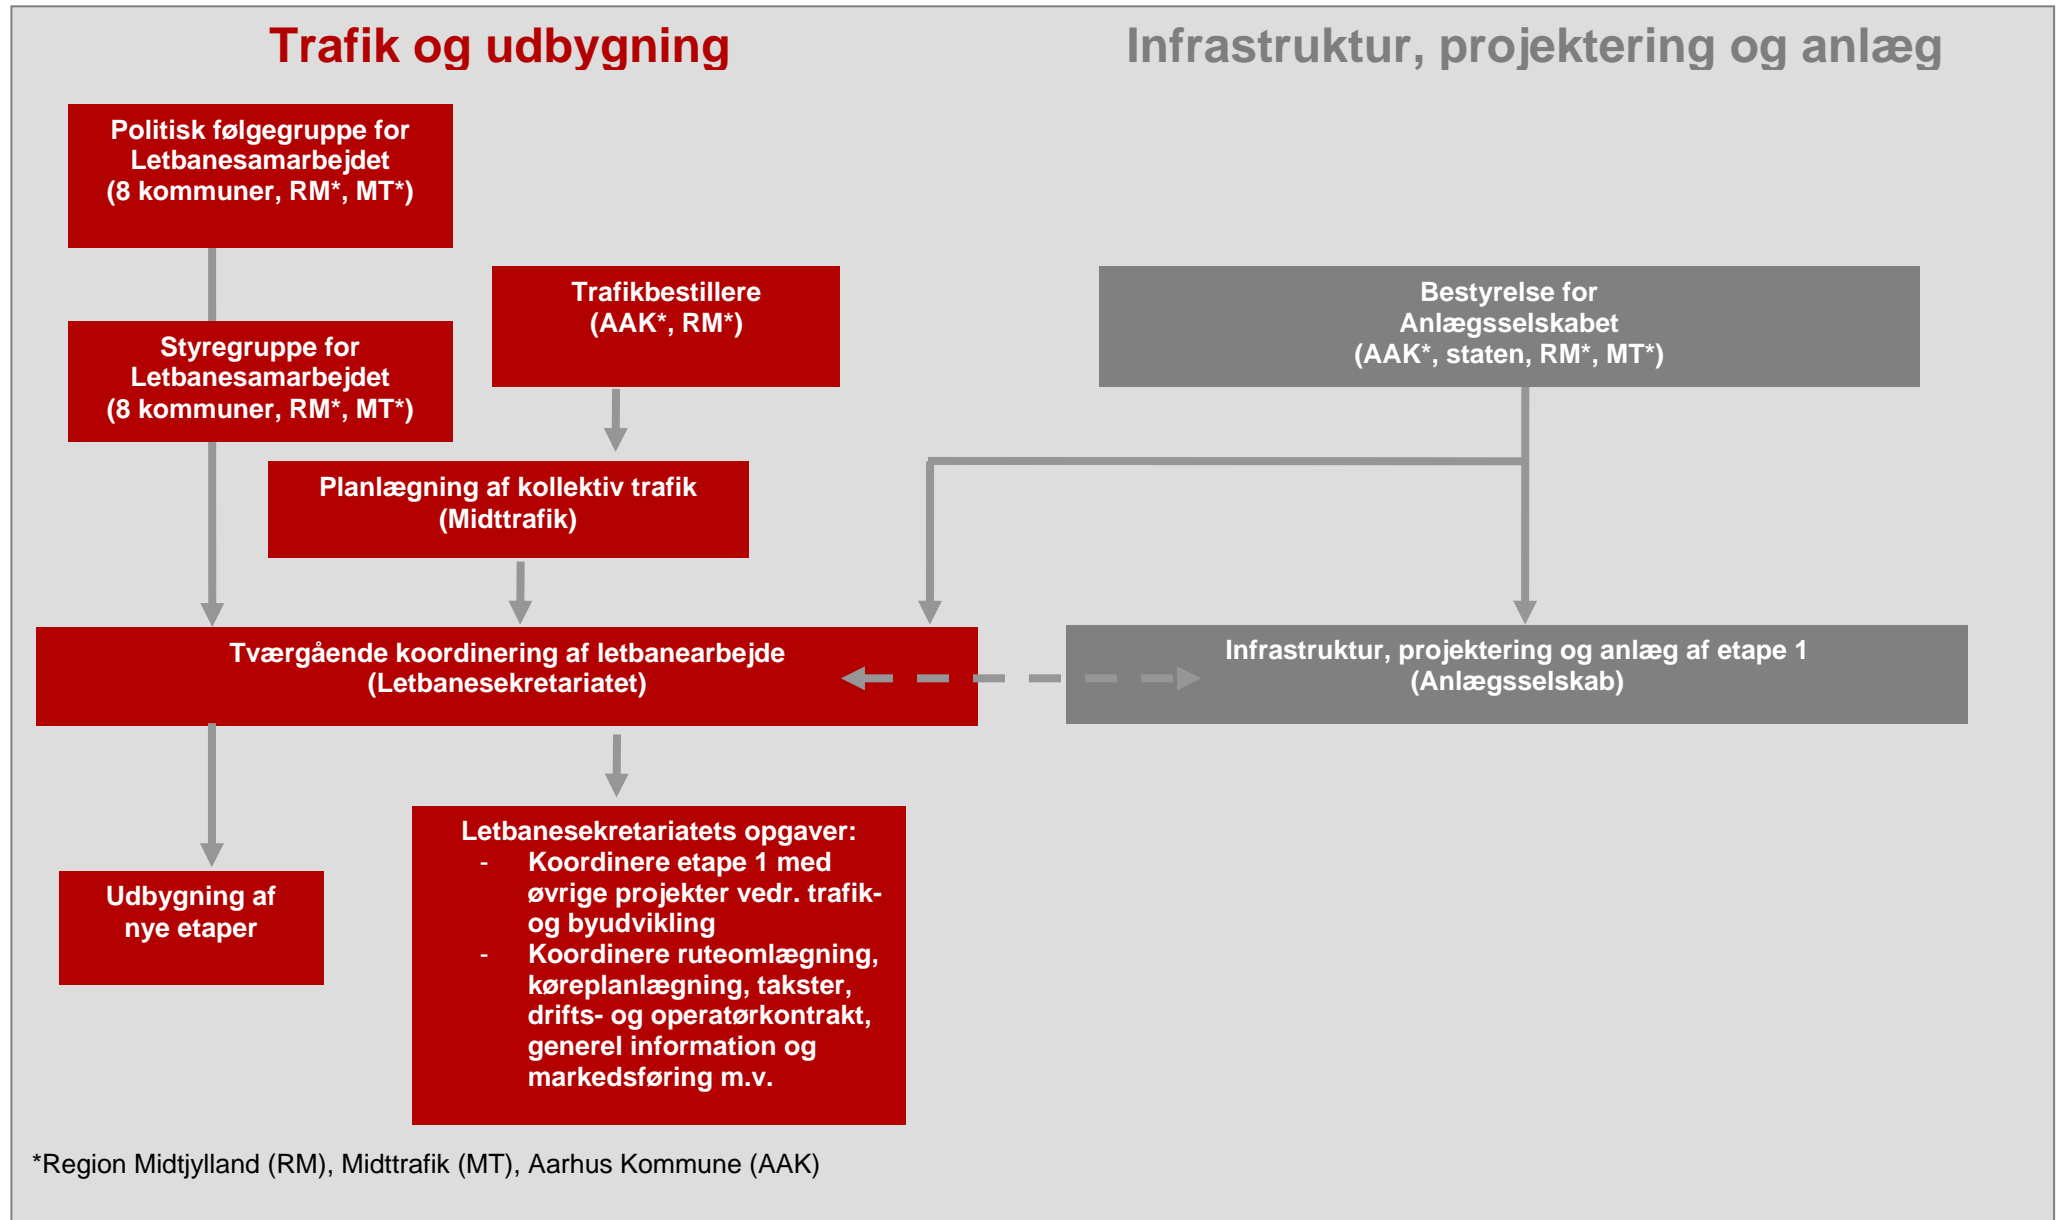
Trafik og udbygning

Infrastruktur, projektering og anlæg

Politisk følgegruppe for Letbanesamarbejdet (8 kommuner, RM*, MT*)

Styregruppe for Letbanesamarbejdet (8 kommuner, RM*, MT*)

Trafikbestillere (AAK*, RM*)

Bestyrelse for Anlægsselskabet (AAK*, staten, RM*, MT*)

Planlægning af kollektiv trafik (Midttrafik)

Tværgående koordinering af letbanearbejde (Letbanesekretariatet)

Infrastruktur, projektering og anlæg af etape 1 (Anlægsselskab)

Udbygning af nye etaper

Letbanesekretariatets opgaver:
- Koordinere etape 1 med øvrige projekter vedr. trafik- og byudvikling
- Koordinere ruteomlægning, køreplanlægning, takster, drifts- og operatørkontrakt, generel information og markedsføring m.v.

*Region Midtjylland (RM), Midttrafik (MT), Aarhus Kommune (AAK)